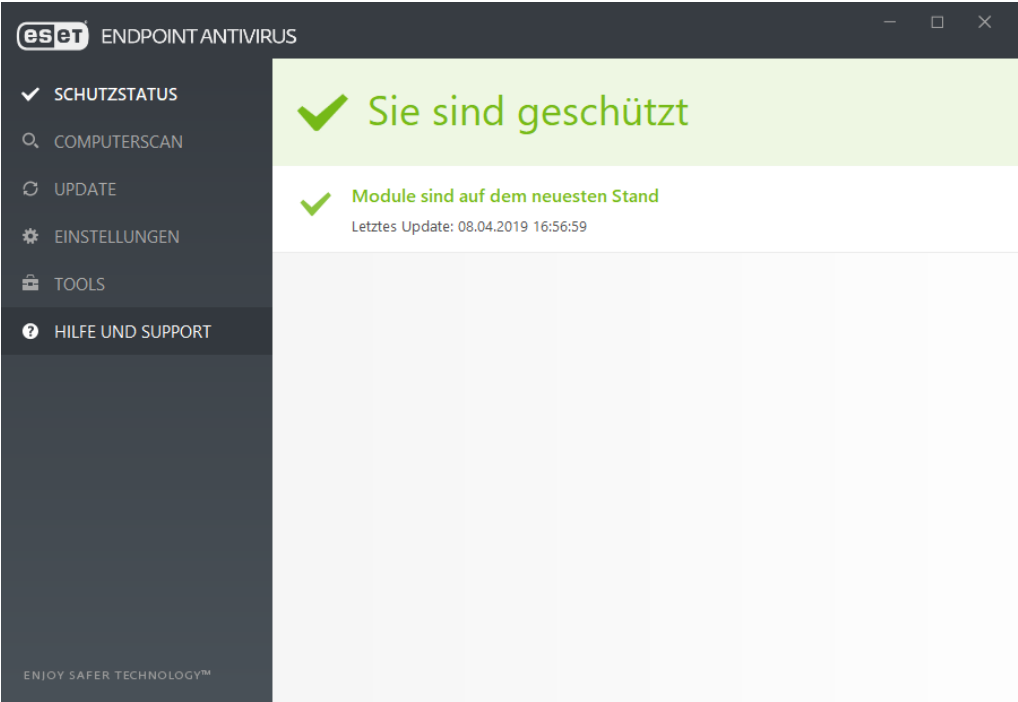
eset ENDPOINT ANTIVIRUS

SCHUTZSTATUS
COMPUTERSCAN
UPDATE
EINSTELLUNGEN
TOOLS
HILFE UND SUPPORT

Sie sind geschützt

Module sind auf dem neuesten Stand
Letztes Update: 08.04.2019 16:56:59

ENJOY SAFER TECHNOLOGY™